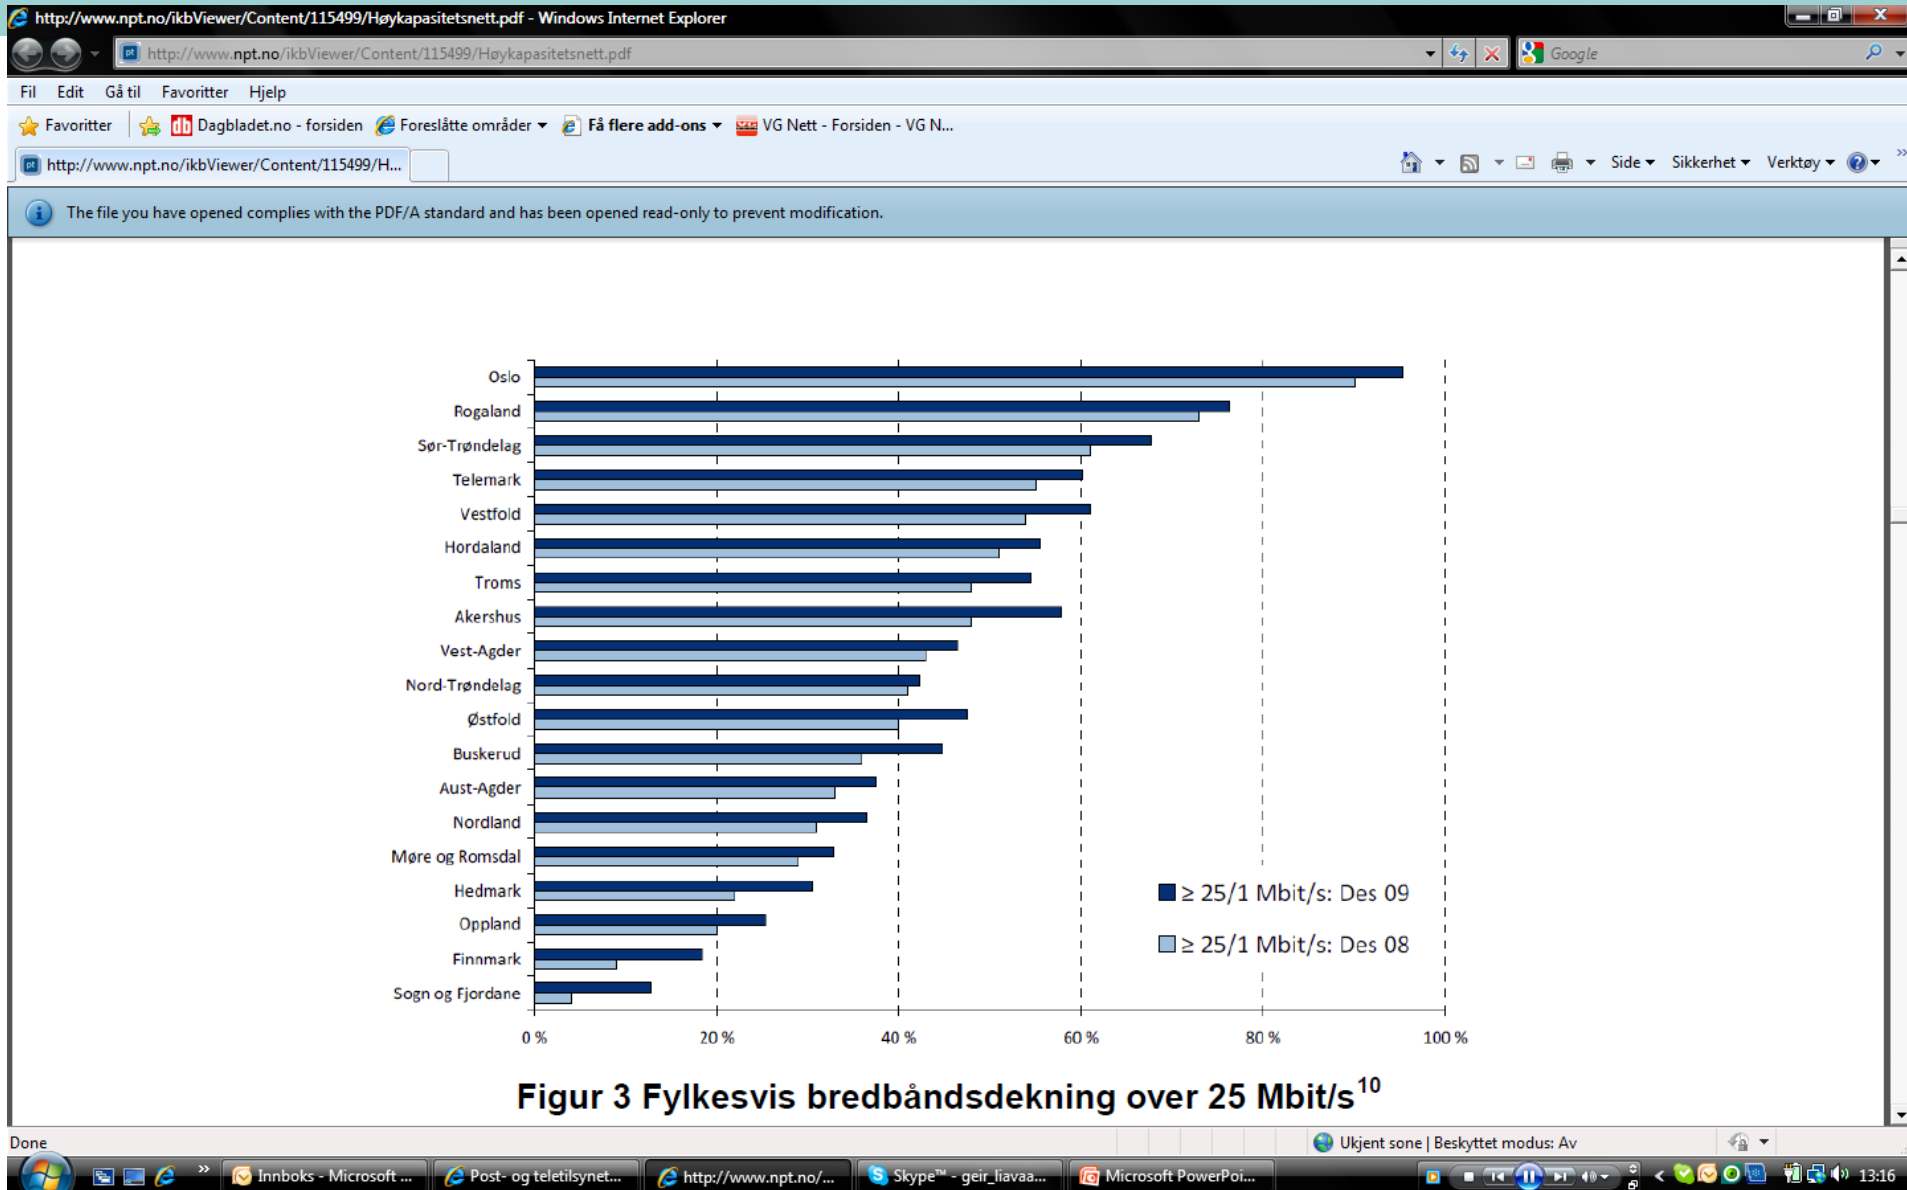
http://www.npt.no/ikbViewer/Content/115499/Høykapasitetsnett.pdf - Windows Internet Explorer

http://www.npt.no/ikbViewer/Content/115499/Høykapasitetsnett.pdf

Google

Fil Edit Gå til Favoritter Hjelp

Favoritter Dagbladet.no - forsiden Foreslåtte områder Få flere add-ons VG Nett - Forsiden - VG N...

http://www.npt.no/ikbViewer/Content/115499/H...

Side Sikkerhet Verktøy

The file you have opened complies with the PDF/A standard and has been opened read-only to prevent modification.

Oslo
Rogaland
Sør-Trøndelag
Telemark
Vestfold
Hordaland
Troms
Akershus
Vest-Agder
Nord-Trøndelag
Østfold
Buskerud
Aust-Agder
Nordland
Møre og Romsdal
Hedmark
Oppland
Finnmark
Sogn og Fjordane

$\geq$ 25/1 Mbit/s: Des 09

$\geq$ 25/1 Mbit/s: Des 08

0 % 20 % 40 % 60 % 80 % 100 %

Figur 3 Fylkesvis bredbåndsdekning over 25 Mbit/s$^{10}$

Done

Ukjent sone | Beskyttet modus: Av

Innboks - Microsoft ... Post- og teletilsynet... http://www.npt.no/... Skype™ - geir_liavaa... Microsoft PowerPoi...

13:16